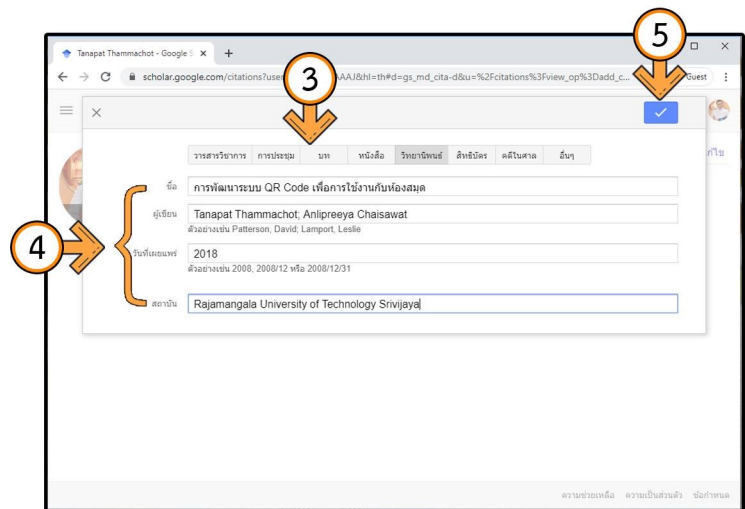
Tanapat Thammachot - Google S ×
+
scholar.google.com/citations?user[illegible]AAJ&hl=th#d=gs_md_cita-d&u=%2Fcitations%3Fview_op%3Dadd_c...
Guest

3

5

×

วารสารวิชาการ การประชุม บท หนังสือ วิทยานิพนธ์ สิทธิบัตร คดีในศาล อื่นๆ

แก้ไข

4

ชื่อ การพัฒนาระบบ QR Code เพื่อการใช้งานกับห้องสมุด

ผู้เขียน Tanapat Thammachot; Anlipreeya Chaisawat
ตัวอย่างเช่น Patterson, David; Lamport, Leslie

วันที่เผยแพร่ 2018
ตัวอย่างเช่น 2008, 2008/12 หรือ 2008/12/31

สถาบัน Rajamangala University of Technology Srivijaya

ความช่วยเหลือ ความเป็นส่วนตัว ข้อกำหนด